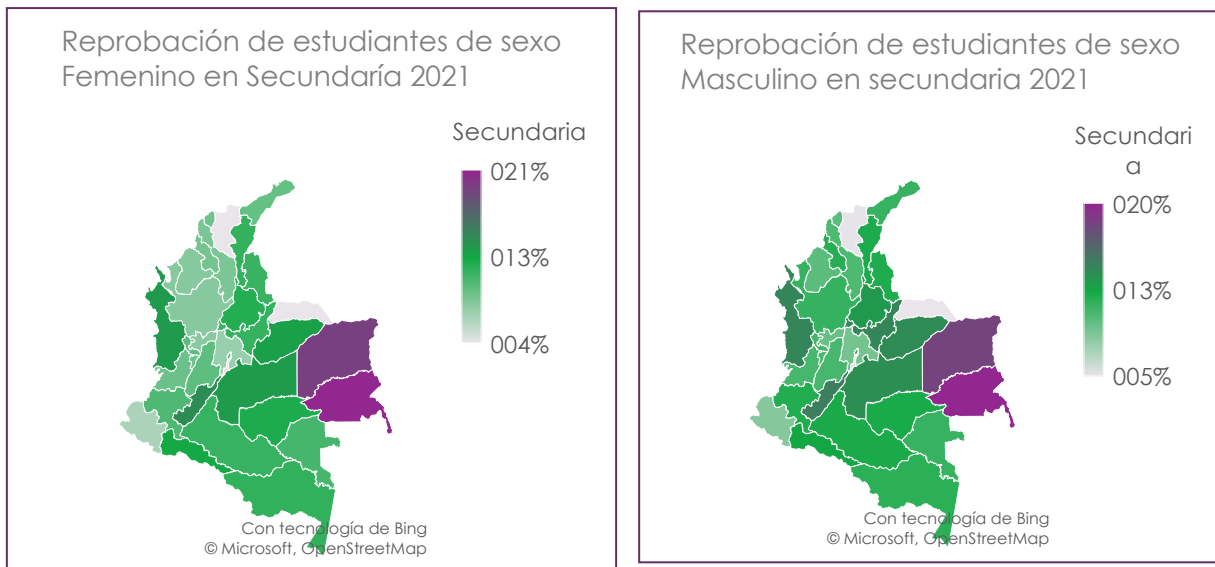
Reprobación de estudiantes de sexo Femenino en Secundaría 2021

Secundaria

021%

013%

004%

Con tecnología de Bing
© Microsoft, OpenStreetMap

Reprobación de estudiantes de sexo Masculino en secundaria 2021

Secundari a

020%

013%

005%

Con tecnología de Bing
© Microsoft, OpenStreetMap